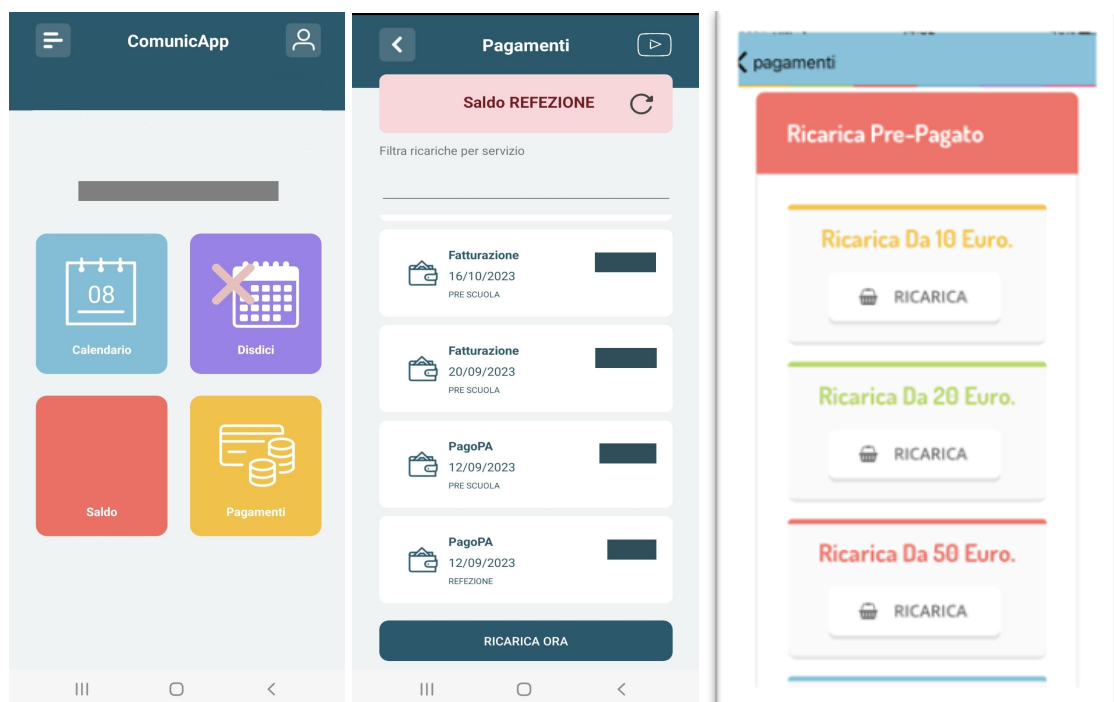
ComunicApp

08

Calendario

Disdici

Saldo

Pagamenti

Pagamenti

Saldo REFEZIONE

Filtra ricariche per servizio

Fatturazione
16/10/2023
PRE SCUOLA

Fatturazione
20/09/2023
PRE SCUOLA

PagoPA
12/09/2023
PRE SCUOLA

PagoPA
12/09/2023
REFEZIONE

RICARICA ORA

pagamenti

Ricarica Pre-Pagato

Ricarica Da 10 Euro.

RICARICA

Ricarica Da 20 Euro.

RICARICA

Ricarica Da 50 Euro.

RICARICA